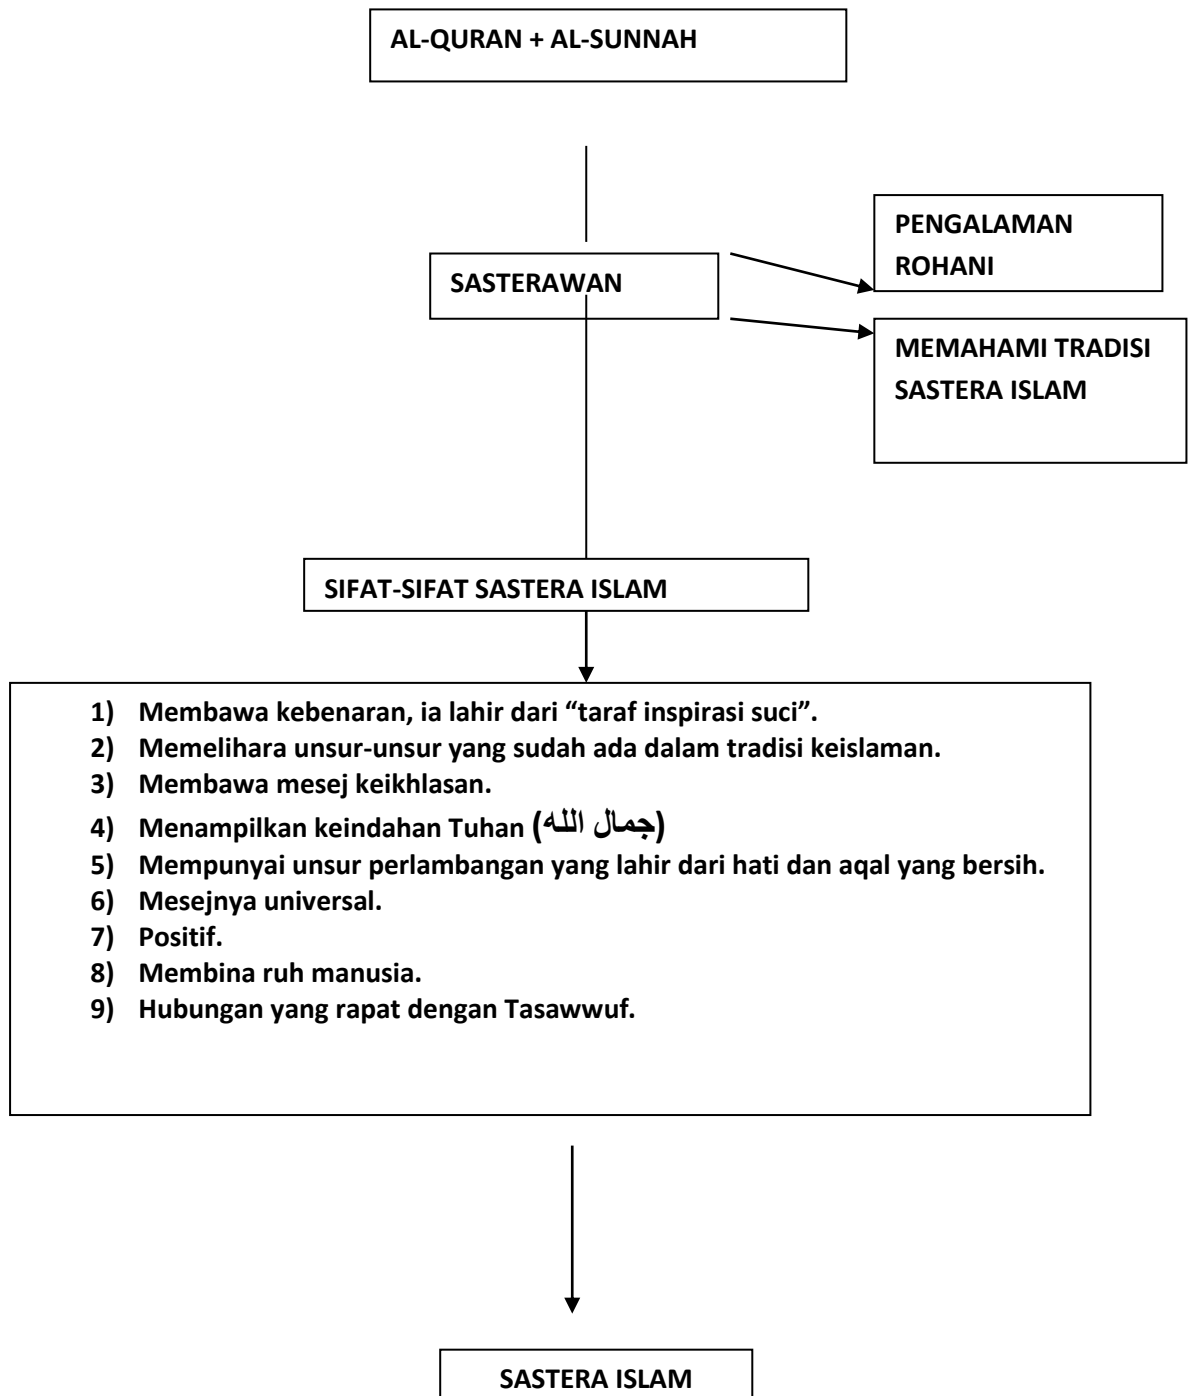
AL-QURAN + AL-SUNNAH

SASTERAWAN

PENGALAMAN ROHANI

MEMAHAMI TRADISI SASTERA ISLAM

SIFAT-SIFAT SASTERA ISLAM

1) Membawa kebenaran, ia lahir dari “taraf inspirasi suci”.
2) Memelihara unsur-unsur yang sudah ada dalam tradisi keislaman.
3) Membawa mesej keikhlasan.
4) Menampilkan keindahan Tuhan (جمال الله)
5) Mempunyai unsur perlambangan yang lahir dari hati dan aqal yang bersih.
6) Mesejnya universal.
7) Positif.
8) Membina ruh manusia.
9) Hubungan yang rapat dengan Tasawwuf.

SASTERA ISLAM